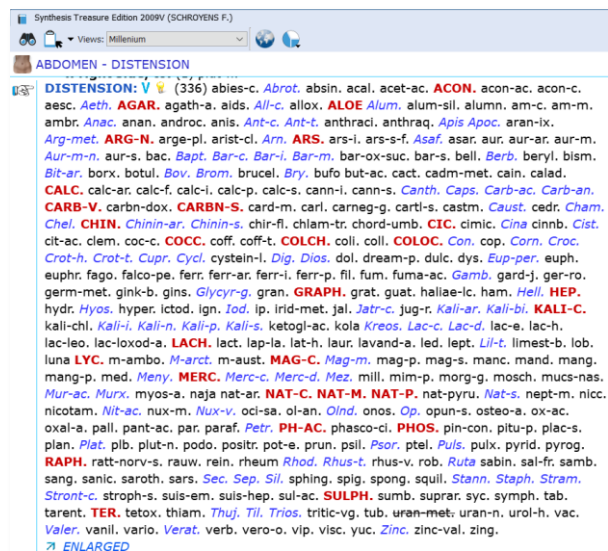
Synthesis Treasure Edition 2009V (SCHROYENS F.)

Views: Millenium

ABDOMEN - DISTENSION

DISTENSION: V (336) abies-c. Abrot. absin. acal. acet-ac. ACON. acon-ac. acon-c. aesc. Aeth. AGAR. agath-a. aids. All-c. allox. ALOE Alum. alum-sil. alumn. am-c. am-m. ambr. Anac. anan. androc. anis. Ant-c. Ant-t. anthraci. anthraq. Apis Apoc. aran-ix. Arg-met. ARG-N. arge-pl. arist-cl. Arn. ARS. ars-i. ars-s-f. Asaf. asar. aur. aur-ar. aur-m. Aur-m-n. aur-s. bac. Bapt. Bar-c. Bar-i. Bar-m. bar-ox-suc. bar-s. bell. Berb. beryl. bism. Bit-ar. borx. botul. Bov. Brom. brucel. Bry. bufo but-ac. cact. cadm-met. cain. calad. CALC. calc-ar. calc-f. calc-i. calc-p. calc-s. cann-i. cann-s. Canth. Caps. Carb-ac. Carb-an. CARB-V. carbn-dox. CARBN-S. card-m. carl. carneg-g. cartl-s. castm. Caust. cedr. Cham. Chel. CHIN. Chinin-ar. Chinin-s. chir-fl. chlam-tr. chord-umb. CIC. cimic. Cina cinnb. Cist. cit-ac. clem. coc-c. COCC. coff. coff-t. COLCH. coli. coll. COLOC. Con. cop. Corn. Croc. Crot-h. Crot-t. Cupr. Cycl. cystein-l. Dig. Dios. dol. dream-p. dulc. dys. Eup-per. euph. euphr. fago. falco-pe. ferr. ferr-ar. ferr-i. ferr-p. fil. fum. fuma-ac. Gamb. gard-j. ger-ro. germ-met. gink-b. gins. Glycyr-g. gran. GRAPH. grat. guat. haliae-lc. ham. Hell. HEP. hydr. Hyos. hyper. ictod. ign. Iod. ip. irid-met. jal. Jatr-c. jug-r. Kali-ar. Kali-bi. KALI-C. kali-chl. Kali-i. Kali-n. Kali-p. Kali-s. ketogl-ac. kola Kreos. Lac-c. Lac-d. lac-e. lac-h. lac-leo. lac-loxod-a. LACH. lact. lap-la. lat-h. laur. lavand-a. led. lept. Lil-t. limest-b. lob. luna LYC. m-ambo. M-arct. m-aust. MAG-C. Mag-m. mag-p. mag-s. manc. mand. mang. mang-p. med. Meny. MERC. Merc-c. Merc-d. Mez. mill. mim-p. morg-g. mosch. mucs-nas. Mur-ac. Murx. myos-a. naja nat-ar. NAT-C. NAT-M. NAT-P. nat-pyru. Nat-s. nept-m. nicc. nicotam. Nit-ac. nux-m. Nux-v. oci-sa. ol-an. Olnd. onos. Op. opun-s. osteo-a. ox-ac. oxal-a. pall. pant-ac. par. paraf. Petr. PH-AC. phasco-ci. PHOS. pin-con. pitu-p. plac-s. plan. Plat. plb. plut-n. podo. positr. pot-e. prun. psil. Psor. ptel. Puls. pulx. pyrid. pyrog. RAPH. ratt-norv-s. rauw. rein. rheum Rhod. Rhus-t. rhus-v. rob. Ruta sabin. sal-fr. samb. sang. sanic. saroth. sars. Sec. Sep. Sil. sphing. spig. spong. squil. Stann. Staph. Stram. Stront-c. stroph-s. suis-em. suis-hep. sul-ac. SULPH. sumb. suprar. syc. symph. tab. tarent. TER. tetox. thiam. Thuj. Til. Trios. tritic-vg. tub. uran-met. uran-n. urol-h. vac. Valer. vanil. vario. Verat. verb. vero-o. vip. visc. yuc. Zinc. zinc-val. zing.

ENLARGED